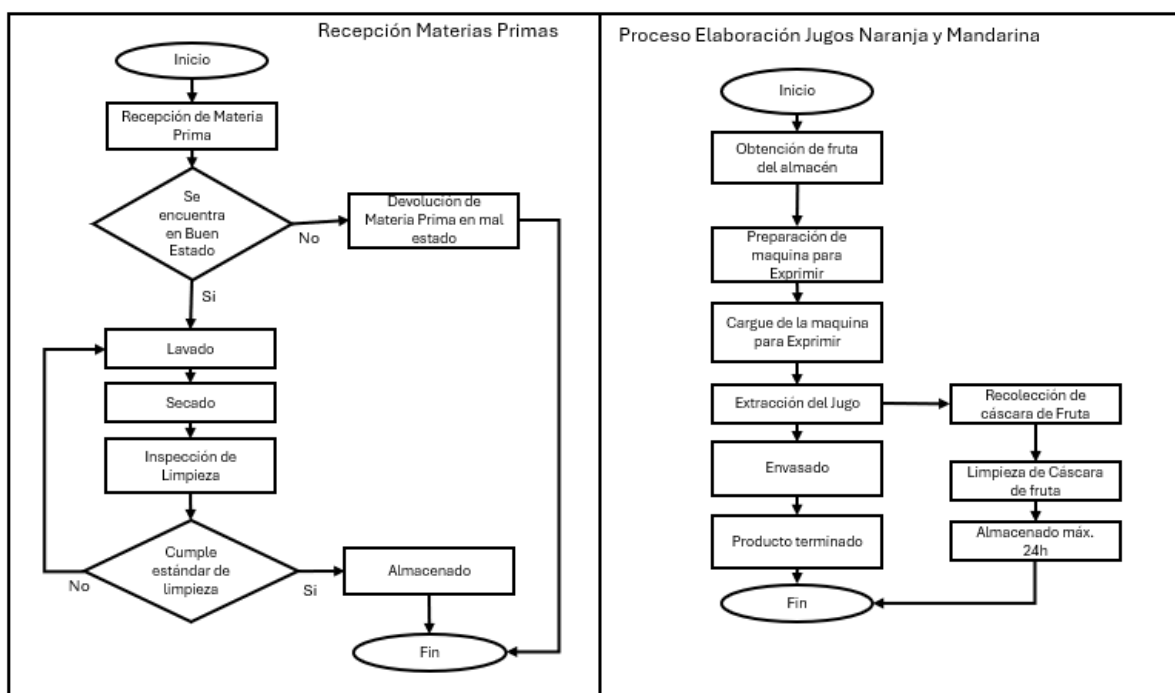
Recepción Materias Primas

Inicio

Recepción de Materia Prima

Se encuentra en Buen Estado

No

Devolución de Materia Prima en mal estado

Si

Lavado

Secado

Inspección de Limpieza

Cumple estándar de limpieza

No

Si

Almacenado

Fin

Proceso Elaboración Jugos Naranja y Mandarina

Inicio

Obtención de fruta del almacén

Preparación de maquina para Exprimir

Cargue de la maquina para Exprimir

Extracción del Jugo

Recolección de cáscara de Fruta

Envasado

Limpieza de Cáscara de fruta

Almacenado máx. 24h

Producto terminado

Fin